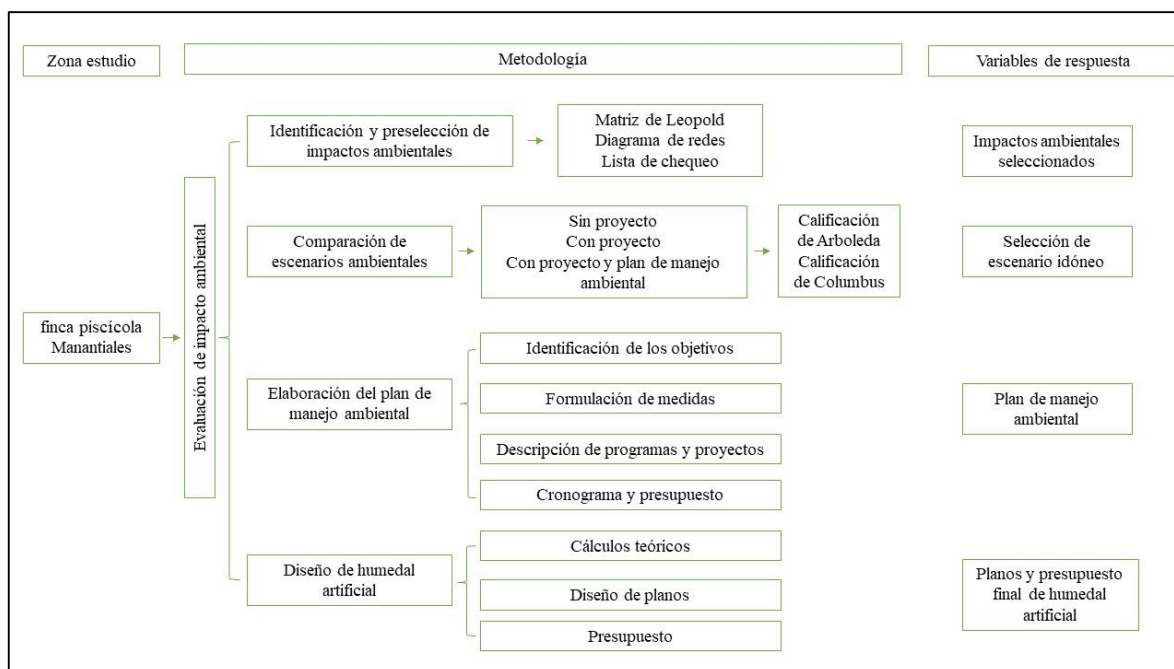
Zona estudio

Metodología

Variables de respuesta

finca piscícola Manantiales

Evaluación de impacto ambiental

Identificación y preselección de impactos ambientales

Matriz de Leopold
Diagrama de redes
Lista de chequeo

Impactos ambientales seleccionados

Comparación de escenarios ambientales

Sin proyecto
Con proyecto
Con proyecto y plan de manejo ambiental

Calificación de Arboleda
Calificación de Columbus

Selección de escenario idóneo

Elaboración del plan de manejo ambiental

Identificación de los objetivos

Formulación de medidas

Descripción de programas y proyectos

Cronograma y presupuesto

Plan de manejo ambiental

Diseño de humedal artificial

Cálculos teóricos

Diseño de planos

Presupuesto

Planos y presupuesto final de humedal artificial